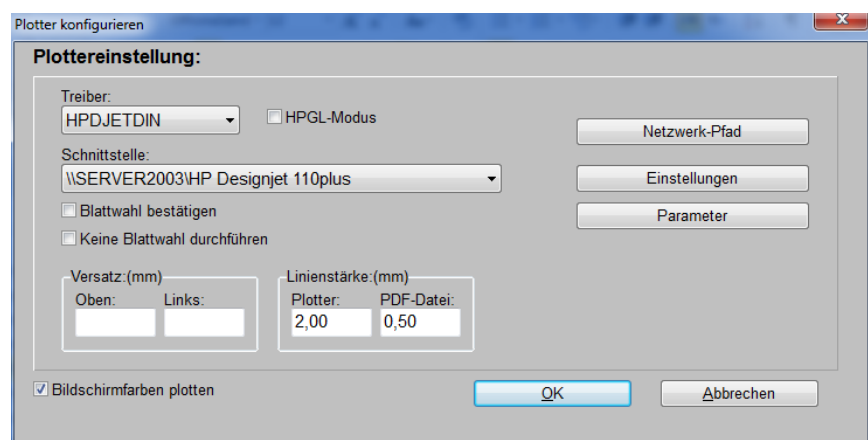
Plotter konfigurieren

Plottereinstellung:

Treiber:
HPDJETDIN
HPGL-Modus

Netzwerk-Pfad

Schnittstelle:
\\SERVER2003\HP Designjet 110plus

Einstellungen

Blattwahl bestätigen

Parameter

Keine Blattwahl durchführen

Versatz:(mm)
Oben:
Links:

Linienstärke:(mm)
Plotter:
PDF-Datei:
2,00
0,50

Bildschirmfarben plotten

OK

Abbrechen